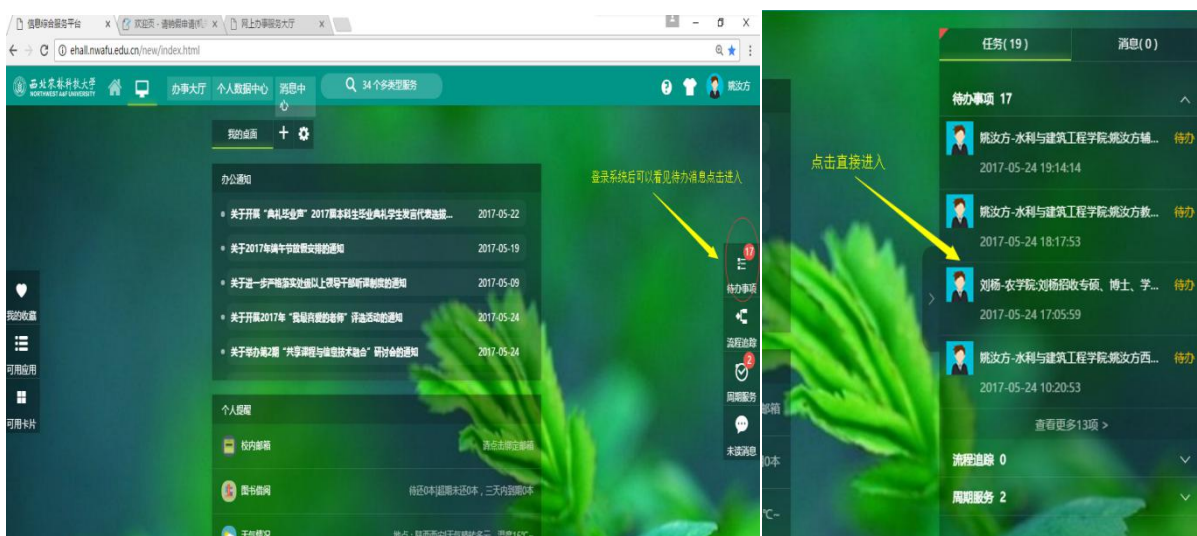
信息综合服务平台 × 欢迎页 - 请确保身份证 × 网上办事服务大厅 ×

ehall.nwafu.edu.cn/new/index.html

西北农林科技大学 NORTHWEST A&F UNIVERSITY

办事大厅 个人数据中心 消息中心

34 个多类型服务

姚汝方

我的桌面 +

办公通知

关于开展"典礼毕业声"2017届本科生毕业典礼学生发言代表选拔... 2017-05-22

关于2017年端午节放假安排的通知 2017-05-19

关于进一步严格落实处级以上领导干部听课制度的通知 2017-05-09

关于开展2017年"我最喜爱的老师"评选活动的通知 2017-05-24

关于举办第2期"共享课程与信息技术融合"研讨会的通知 2017-05-24

个人提醒

校内邮箱 请点击绑定邮箱

图书借阅 待还0本|超期未还0本，三天内到期0本

我的收藏

可用应用

可用卡片

登录系统后可以看见待办消息点击进入

17 待办事项

流程追踪

2 周期服务

未读消息

任务(19) 消息(0)

待办事项 17

姚汝方-水利与建筑工程学院:姚汝方辅... 待办
2017-05-24 19:14:14

姚汝方-水利与建筑工程学院:姚汝方教... 待办
2017-05-24 18:17:53

点击直接进入

刘杨-农学院:刘杨招收专硕、博士、学... 待办
2017-05-24 17:05:59

姚汝方-水利与建筑工程学院:姚汝方西... 待办
2017-05-24 10:20:53

查看更多13项 >

流程追踪 0

周期服务 2